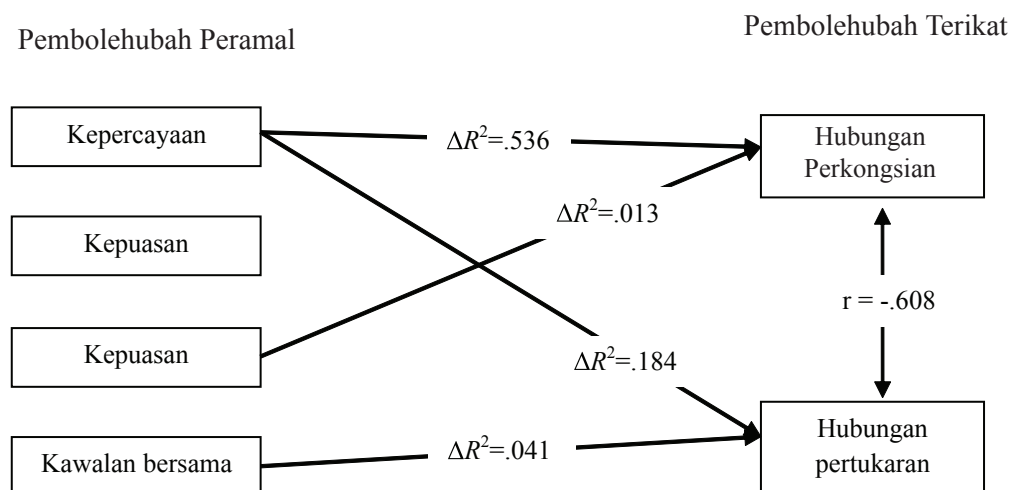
Pembolehubah Peramal

Pembolehubah Terikat

Kepercayaan

$\Delta R^2$=.536

Hubungan Perkongsian

$\Delta R^2$=.013

Kepuasan

r = -.608

Kepuasan

$\Delta R^2$=.184

Kawalan bersama

$\Delta R^2$=.041

Hubungan pertukaran